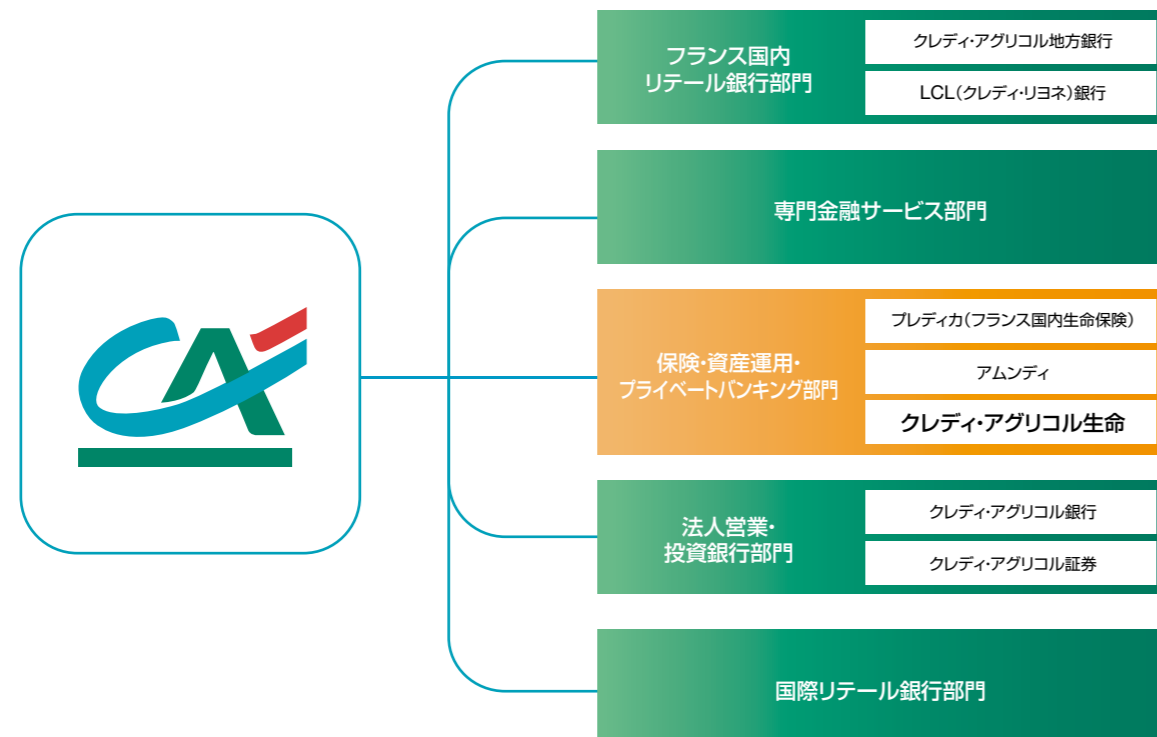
フランス国内
リテール銀行部門

クレディ・アグリコル地方銀行

LCL(クレディ・リヨネ)銀行

専門金融サービス部門

保険・資産運用・
プライベートバンキング部門

プレディカ(フランス国内生命保険)

アムンディ

クレディ・アグリコル生命

法人営業・
投資銀行部門

クレディ・アグリコル銀行

クレディ・アグリコル証券

国際リテール銀行部門